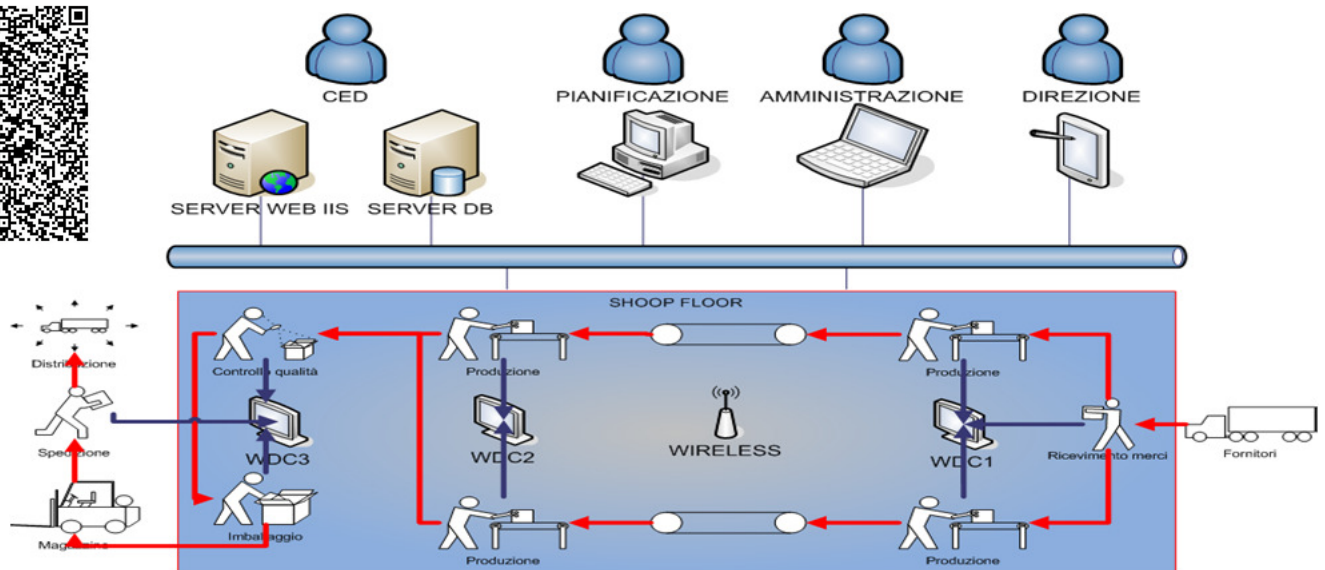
CED

PIANIFICAZIONE

AMMINISTRAZIONE

DIREZIONE

SERVER WEB IIS

SERVER DB

SHOOP FLOOR

Distribuzione

Controllo qualità

Produzione

Produzione

Spedizione

WDC3

WDC2

WIRELESS

WDC1

Ricevimento merci

Fornitori

Magazzino

Imballaggio

Produzione

Produzione